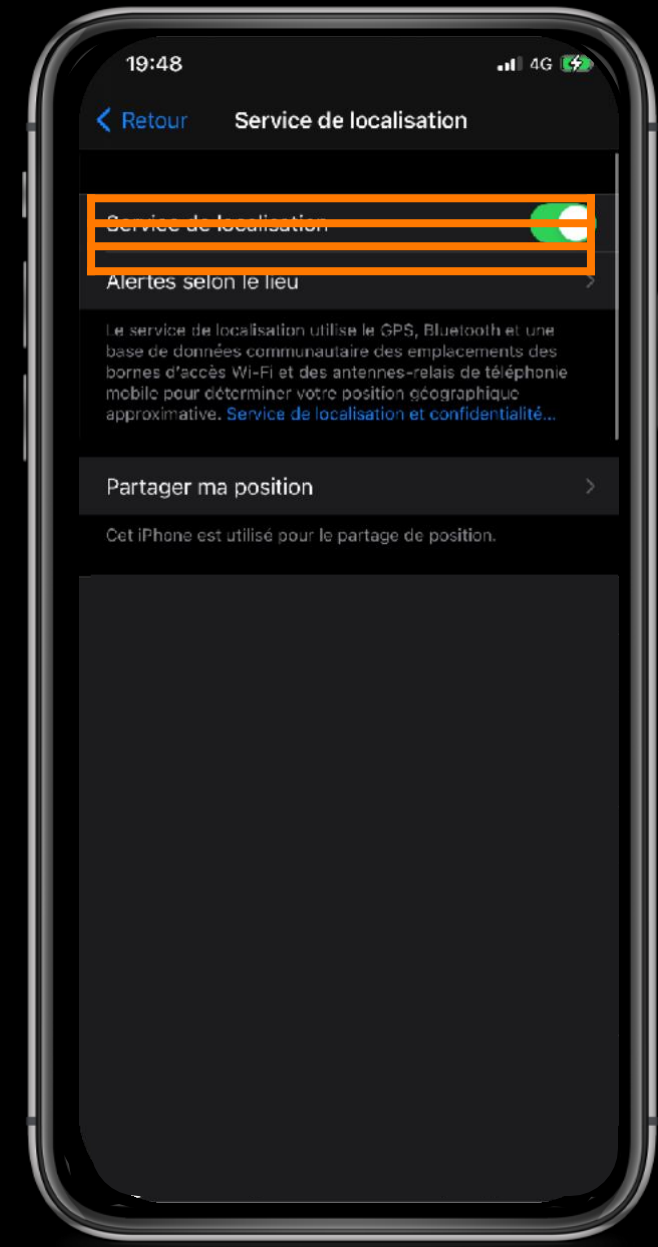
19:48

4G

Retour

Service de localisation

Service de localisation

Alertes selon le lieu

Le service de localisation utilise le GPS, Bluetooth et une base de données communautaire des emplacements des bornes d'accès Wi-Fi et des antennes-relais de téléphonie mobile pour déterminer votre position géographique approximative. Service de localisation et confidentialité…

Partager ma position

Cet iPhone est utilisé pour le partage de position.